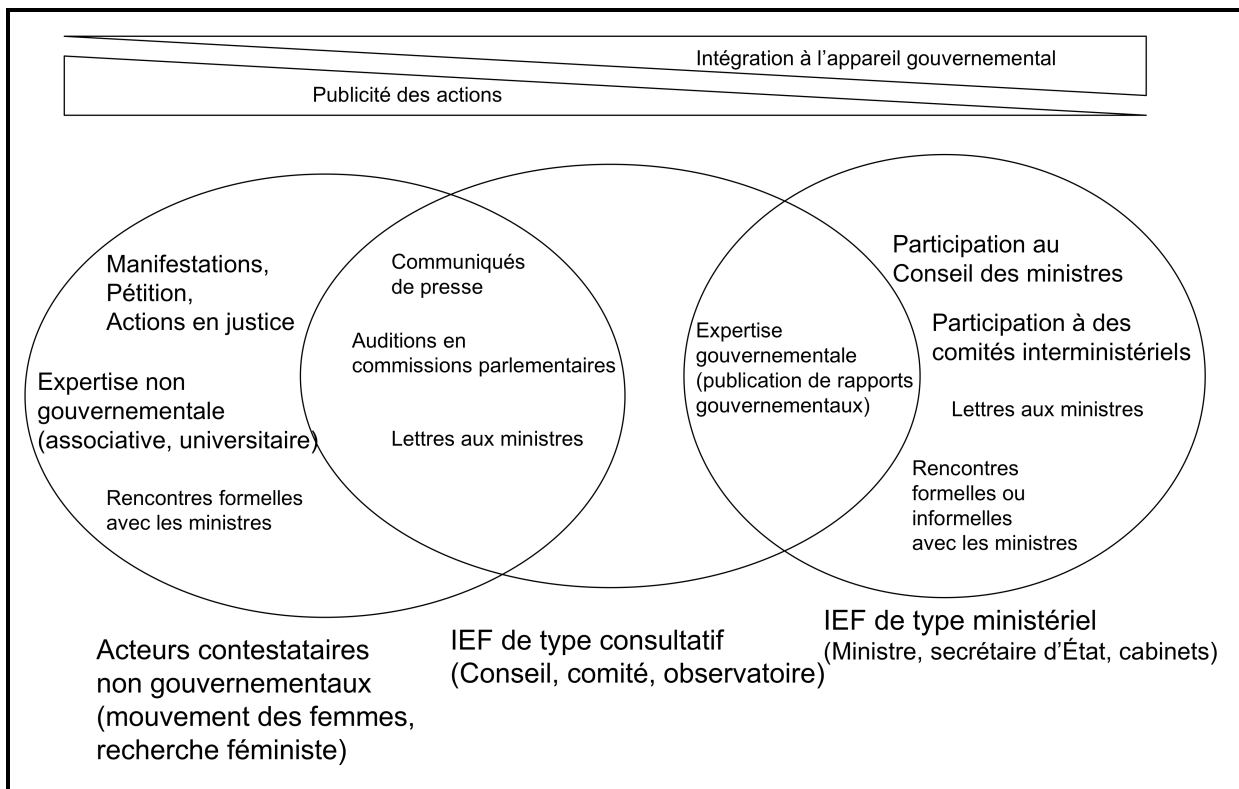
Intégration à l'appareil gouvernemental

Publicité des actions

Manifestations,
Pétition,
Actions en justice

Expertise non gouvernementale (associative, universitaire)

Rencontres formelles avec les ministres

Communiqués de presse

Auditions en commissions parlementaires

Lettres aux ministres

Expertise gouvernementale (publication de rapports gouvernementaux)

Participation au Conseil des ministres

Participation à des comités interministériels

Lettres aux ministres

Rencontres formelles ou informelles avec les ministres

Acteurs contestataires non gouvernementaux (mouvement des femmes, recherche féministe)

IEF de type consultatif (Conseil, comité, observatoire)

IEF de type ministériel (Ministre, secrétaire d'État, cabinets)